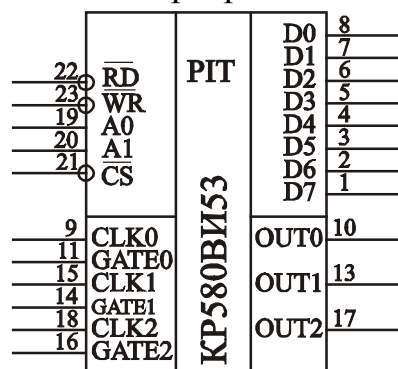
22 $\overline{RD}$
23 $\overline{WR}$
19 A0
20 A1
21 $\overline{CS}$

PIT

КР580ВИ53

D0 8
D1 7
D2 6
D3 5
D4 4
D5 3
D6 2
D7 1

9 CLK0
11 GATE0
15 CLK1
14 GATE1
18 CLK2
16 GATE2

OUT0 10
OUT1 13
OUT2 17